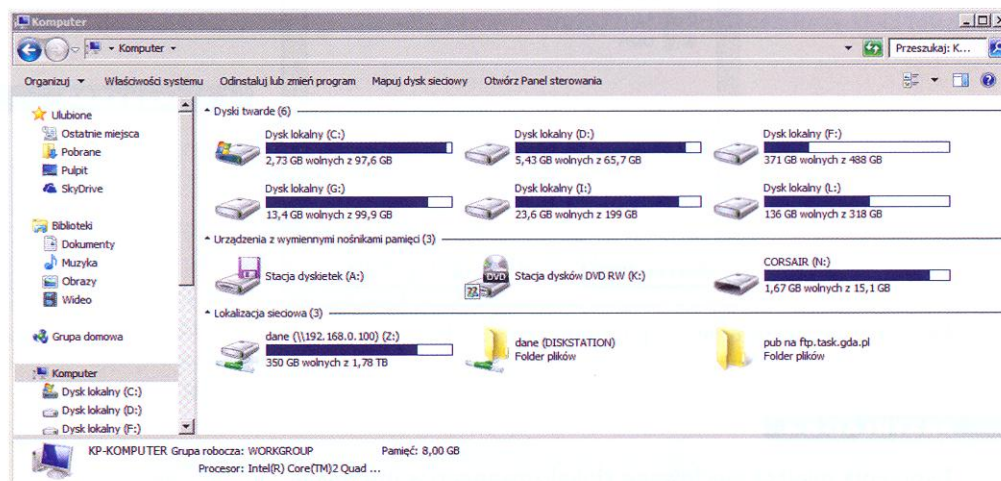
Komputer

Komputer

Przeszukaj: K...

Organizuj ▾ Właściwości systemu Odinstaluj lub zmień program Mapuj dysk sieciowy Otwórz Panel sterowania

Ulubione
Ostatnie miejsca
Pobrane
Pulpit
SkyDrive

Biblioteki
Dokumenty
Muzyka
Obrazy
Wideo

Grupa domowa

Komputer
Dysk lokalny (C:)
Dysk lokalny (D:)
Dysk lokalny (F:)

Dyski twarde (6)

Dysk lokalny (C:)
2,73 GB wolnych z 97,6 GB

Dysk lokalny (D:)
5,43 GB wolnych z 65,7 GB

Dysk lokalny (F:)
371 GB wolnych z 488 GB

Dysk lokalny (G:)
13,4 GB wolnych z 99,9 GB

Dysk lokalny (I:)
23,6 GB wolnych z 199 GB

Dysk lokalny (L:)
136 GB wolnych z 318 GB

Urządzenia z wymiennymi nośnikami pamięci (3)

Stacja dyskietek (A:)

DVD
Stacja dysków DVD RW (K:)

CORSAIR (N:)
1,67 GB wolnych z 15,1 GB

Lokalizacja sieciowa (3)

dane (\\192.168.0.100) (Z:)
350 GB wolnych z 1,78 TB

dane (DISKSTATION)
Folder plików

pub na ftp.task.gda.pl
Folder plików

KP-KOMPUTER Grupa robocza: WORKGROUP Pamięć: 8,00 GB
Procesor: Intel(R) Core(TM)2 Quad ...